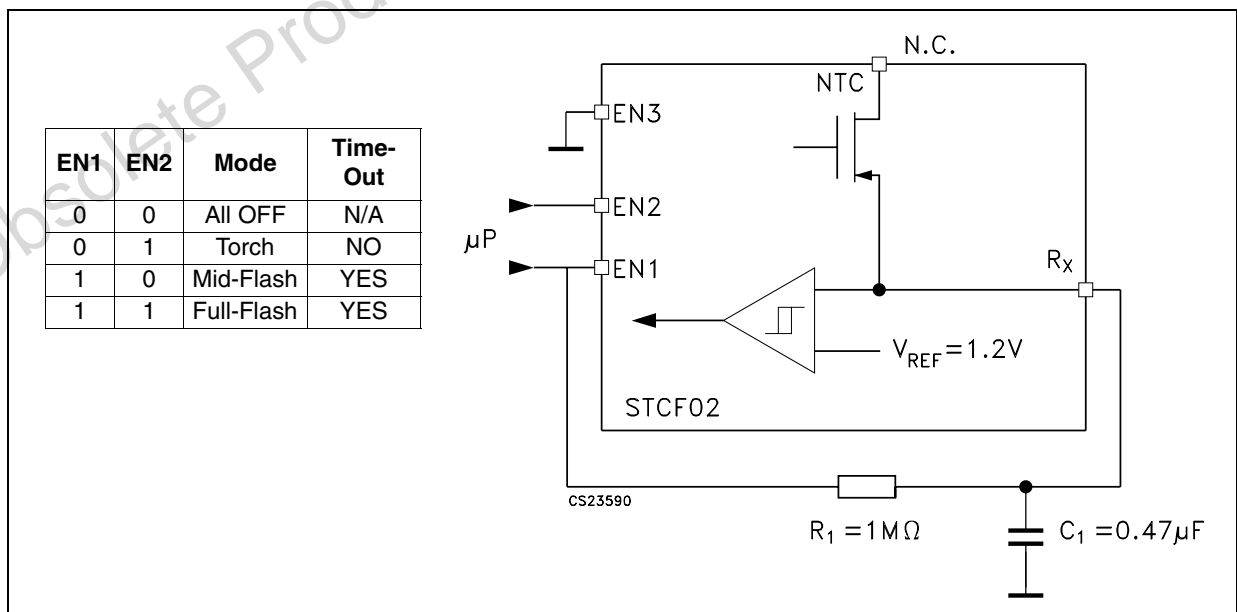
Obsolete Produ

| EN1 | EN2 | Mode | Time-Out |
|---|---|---|---|
| 0 | 0 | All OFF | N/A |
| 0 | 1 | Torch | NO |
| 1 | 0 | Mid-Flash | YES |
| 1 | 1 | Full-Flash | YES |

N.C.

NTC

EN3

EN2

$\mu$P

EN1

$R_X$

$V_{REF}=1.2V$

STCF02

CS23590

$R_1 = 1M\Omega$

$C_1 = 0.47\mu F$